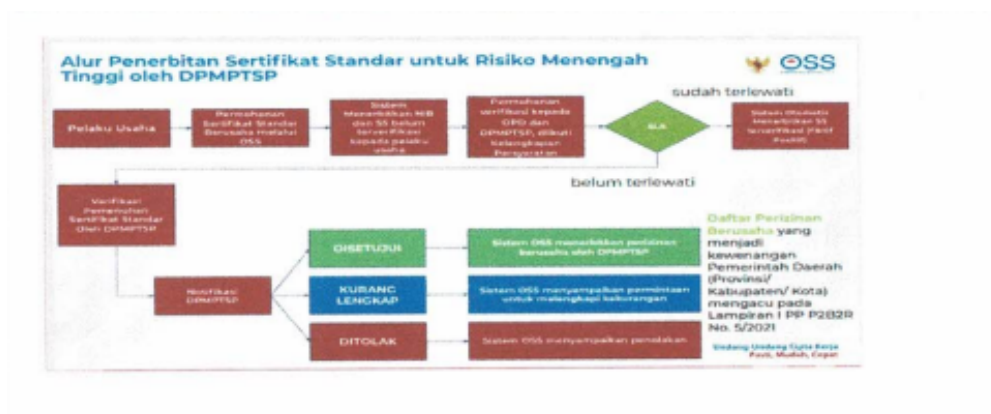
Alur Penerbitan Sertifikat Standar untuk Risiko Menengah Tinggi oleh DPMPTSP

OSS

Pelaku Usaha

Permohonan Sertifikat Standar Berusaha melalui OSS

Sistem Menerbitkan NIB dan SS belum terverifikasi kepada pelaku usaha

Permohonan verifikasi kepada OPD dan DPMPTSP, diikuti Kelengkapan Persyaratan

SLA

sudah terlewati

Sistem Otomatis menerbitkan SS terverifikasi (Fiktif Positif)

belum terlewati

Verifikasi Pemenuhan Sertifikat Standar Oleh DPMPTSP

Notifikasi DPMPTSP

DISETUJUI

Sistem OSS menerbitkan perizinan berusaha oleh DPMPTSP

KURANG LENGKAP

Sistem OSS menyampaikan permintaan untuk melengkapi kekurangan

DITOLAK

Sistem OSS menyampaikan penolakan

Daftar Perizinan Berusaha yang menjadi kewenangan Pemerintah Daerah (Provinsi/ Kabupaten/ Kota) mengacu pada Lampiran I PP P2B2R No. 5/2021

Undang-Undang Cipta Kerja Pasti, Mudah, Cepat